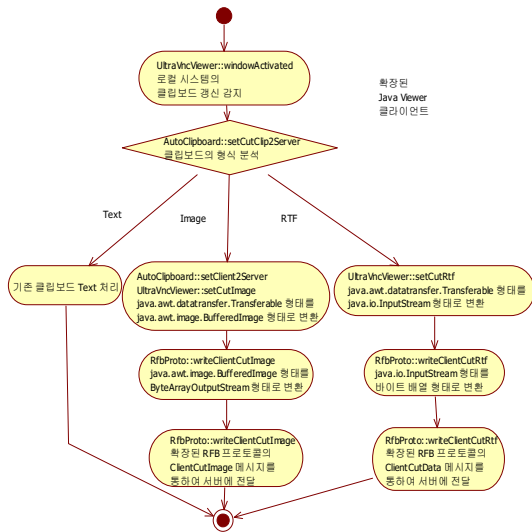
UltraVncViewer::windowActivated
로컬 시스템의
클립보드 갱신 감지

확장된
Java Viewer
클라이언트

AutoClipboard::setCutClip2Server
클립보드의 형식 분석

Text

Image

RTF

기존 클립보드 Text 처리

AutoClipboard::setClient2Server
UltraVncViewer::setCutImage
java.awt.datatransfer.Transferable 형태를
java.awt.image.BufferedImage 형태로 변환

UltraVncViewer::setCutRtf
java.awt.datatransfer.Transferable 형태를
java.io.InputStream 형태로 변환

RfbProto::writeClientCutImage
java.awt.image.BufferedImage 형태를
ByteArrayOutputStream 형태로 변환

RfbProto::writeClientCutRtf
java.io.InputStream 형태를
바이트 배열 형태로 변환

RfbProto::writeClientCutImage
확장된 RFB 프로토콜의
ClientCutImage 메시지를
통하여 서버에 전달

RfbProto::writeClientCutRtf
확장된 RFB 프로토콜의
ClientCutData 메시지를
통하여 서버에 전달